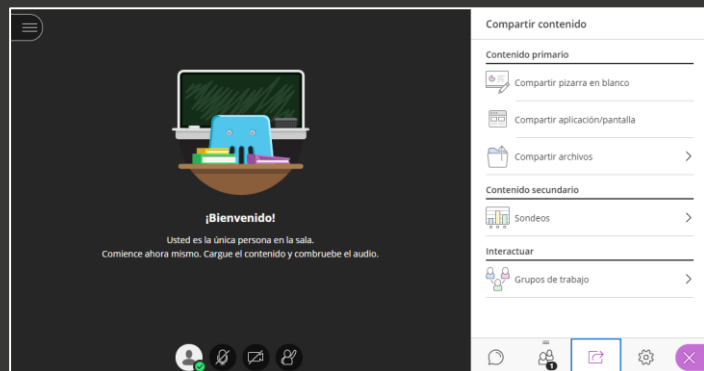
¡Bienvenido!

Usted es la única persona en la sala.
Comience ahora mismo. Cargue el contenido y compruebe el audio.

Compartir contenido

Contenido primario

Compartir pizarra en blanco

Compartir aplicación/pantalla

Compartir archivos

Contenido secundario

Sondeos

Interactuar

Grupos de trabajo

1